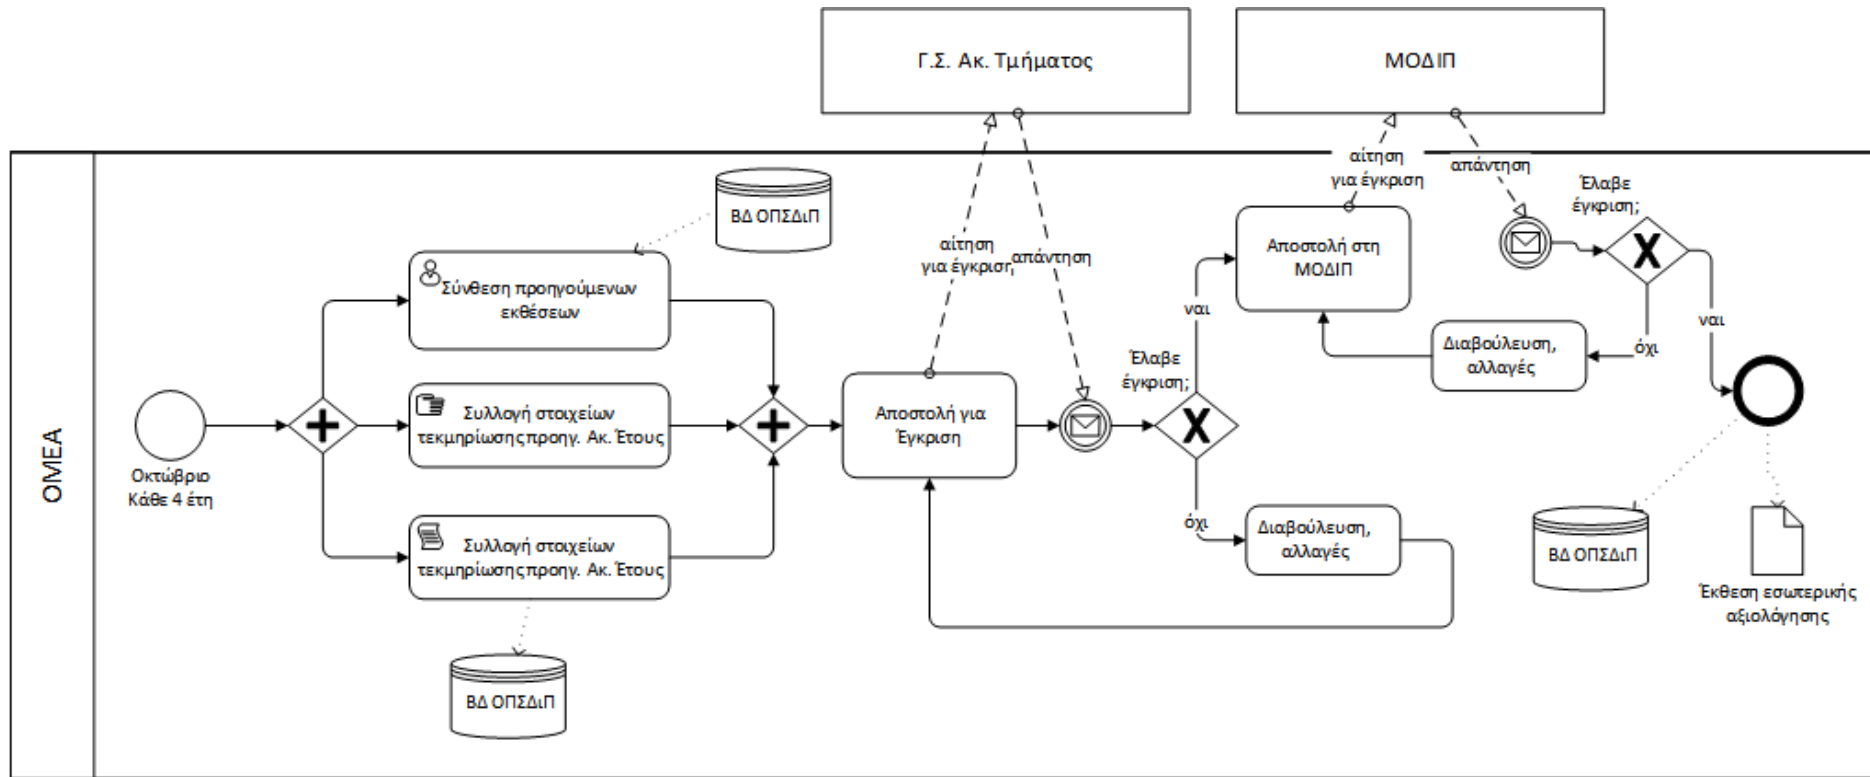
Γ.Σ. Ακ. Τμήματος

ΜΟΔΙΠ

αίτηση για έγκριση

απάντηση

ΟΜΕΑ

ΒΔ ΟΠΣΔιΠ

Σύνθεση προηγούμενων εκθέσεων

Συλλογή στοιχείων τεκμηρίωσης προηγ. Ακ. Έτους

Συλλογή στοιχείων τεκμηρίωσης προηγ. Ακ. Έτους

ΒΔ ΟΠΣΔιΠ

Οκτώβριο Κάθε 4 έτη

αίτηση για έγκριση

απάντηση

Αποστολή για Έγκριση

Έλαβε έγκριση;

ναι

όχι

Αποστολή στη ΜΟΔΙΠ

Διαβούλευση, αλλαγές

αίτηση για έγκριση

απάντηση

Έλαβε έγκριση;

όχι

ναι

Διαβούλευση, αλλαγές

ΒΔ ΟΠΣΔιΠ

Έκθεση εσωτερικής αξιολόγησης